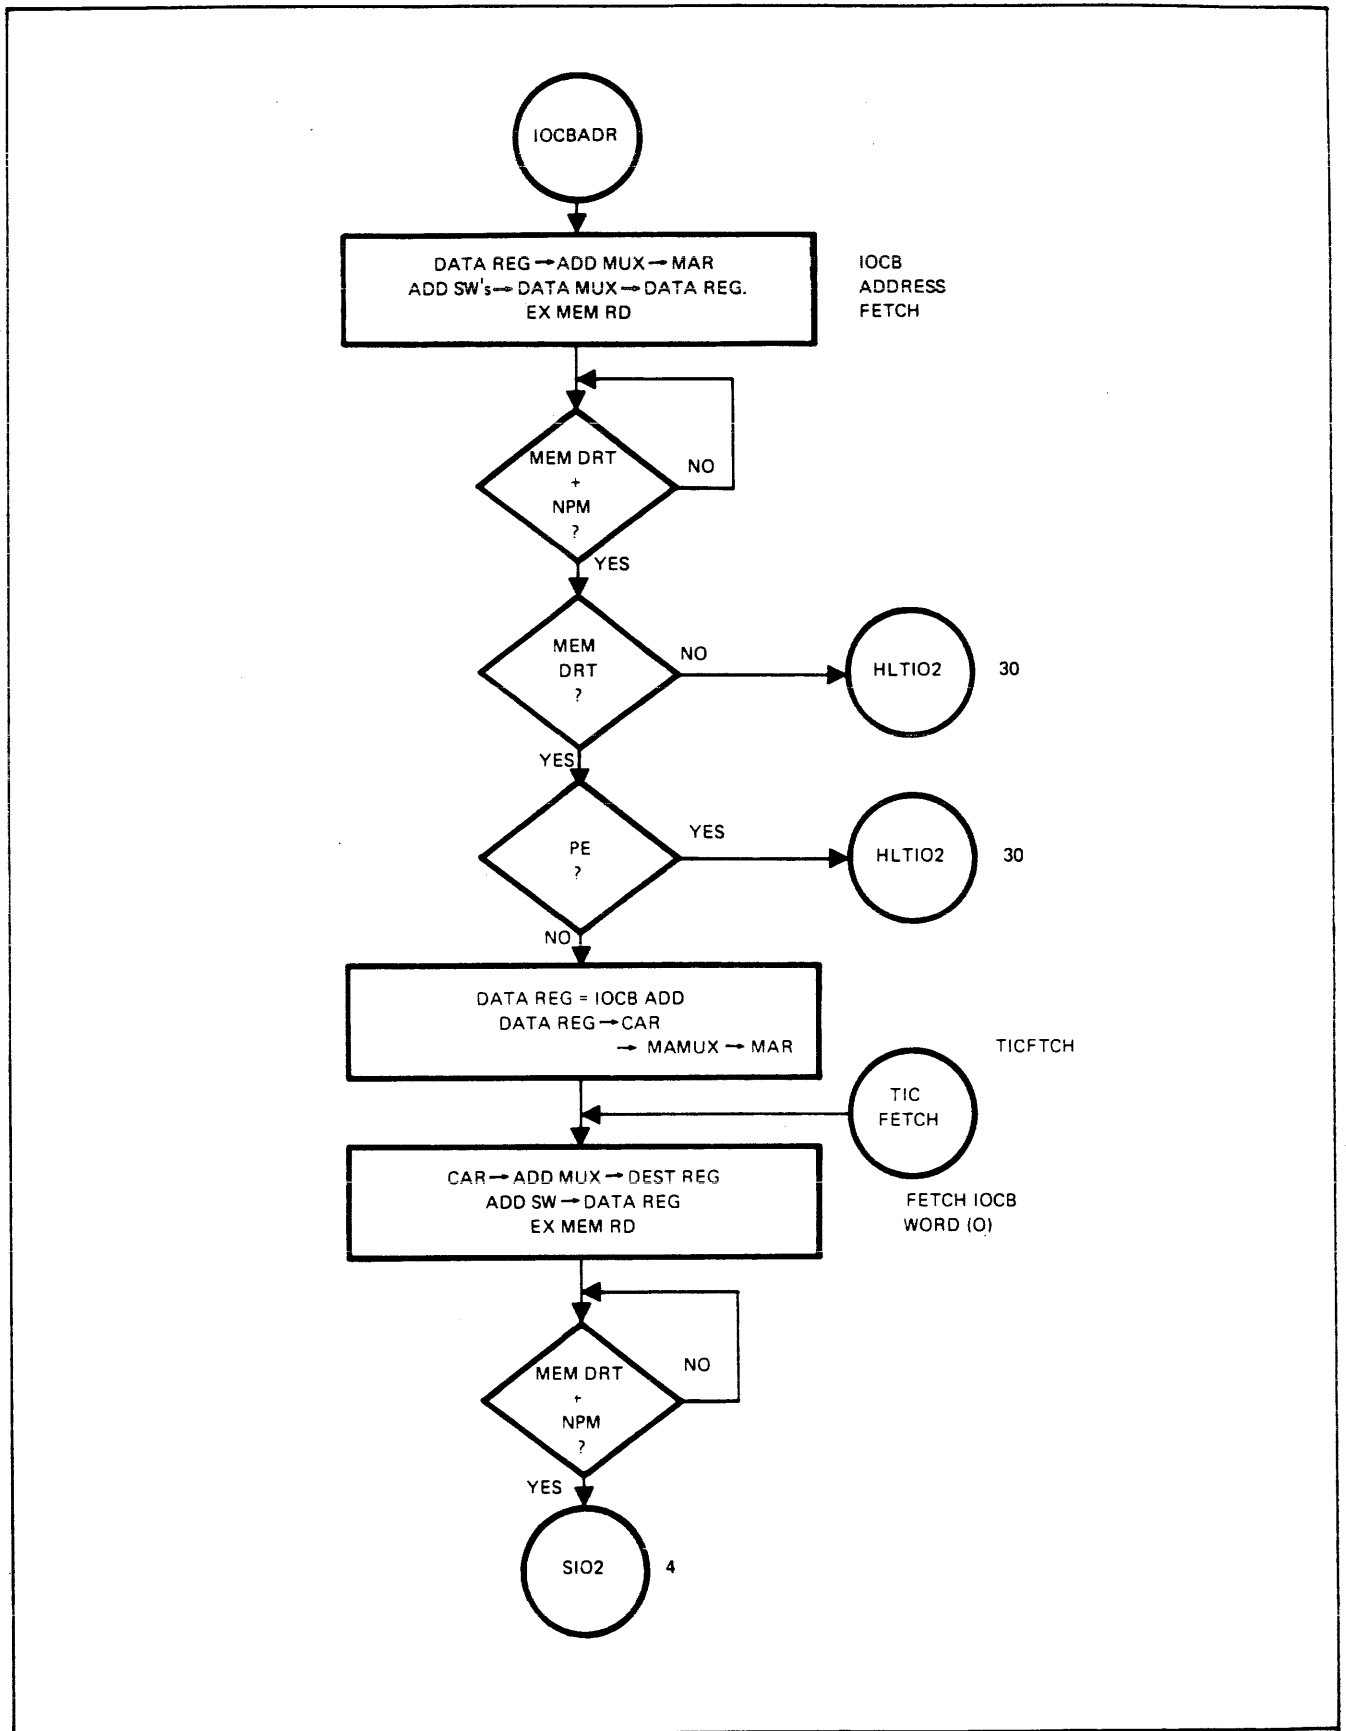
IOCBADR

DATA REG → ADD MUX → MAR
ADD SW's → DATA MUX → DATA REG.
EX MEM RD

IOCB
ADDRESS
FETCH

MEM DRT
+
NPM
?

NO

YES

MEM
DRT
?

NO

HLTIO2

30

YES

PE
?

YES

HLTIO2

30

NO

DATA REG = IOCB ADD
DATA REG → CAR
→ MAMUX → MAR

TICFTCH

TIC
FETCH

CAR → ADD MUX → DEST REG
ADD SW → DATA REG
EX MEM RD

FETCH IOCB
WORD (O)

MEM DRT
+
NPM
?

NO

YES

SIO2

4